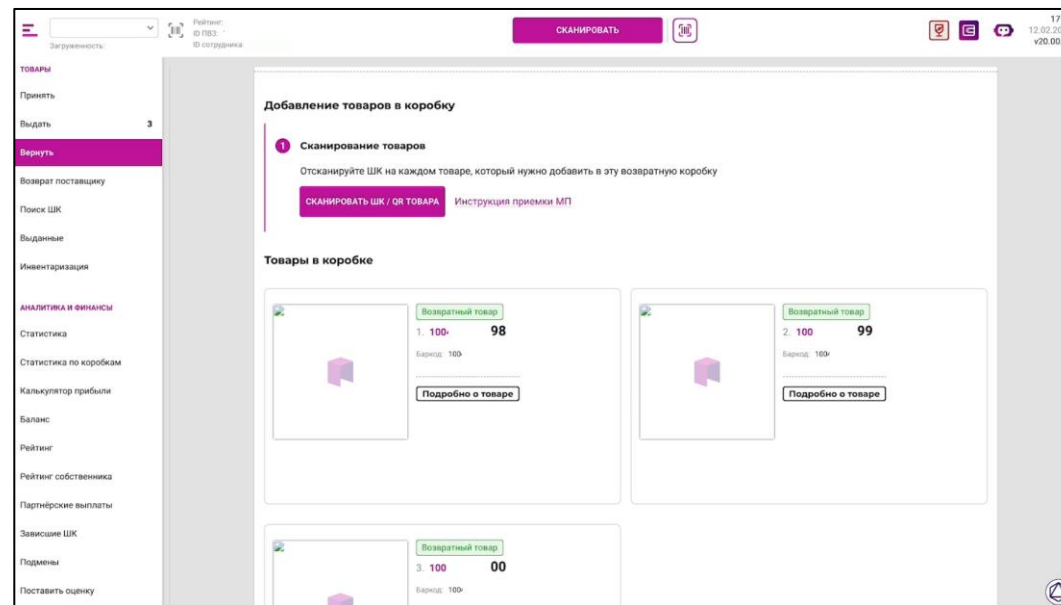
Загруженность:

Рейтинг:
ID ПВЗ:
ID сотрудника:

СКАНИРОВАТЬ

17
12.02.20
v20.00

ТОВАРЫ
Принять
Выдать 3
Вернуть
Возврат поставщику
Поиск ШК
Выданные
Инвентаризация

АНАЛИТИКА И ФИНАНСЫ
Статистика
Статистика по коробкам
Калькулятор прибыли
Баланс
Рейтинг
Рейтинг собственника
Партнёрские выплаты
Зависшие ШК
Подмены
Поставить оценку

Добавление товаров в коробку

1 Сканирование товаров

Отсканируйте ШК на каждом товаре, который нужно добавить в эту возвратную коробку

СКАНИРОВАТЬ ШК / QR ТОВАРА
Инструкция приемки МП

Товары в коробке

Возвратный товар
1. 100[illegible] 98
Баркод: 100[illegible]
Подробно о товаре

Возвратный товар
2. 100 99
Баркод: 100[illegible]
Подробно о товаре

Возвратный товар
3. 100 00
Баркод: 100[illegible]